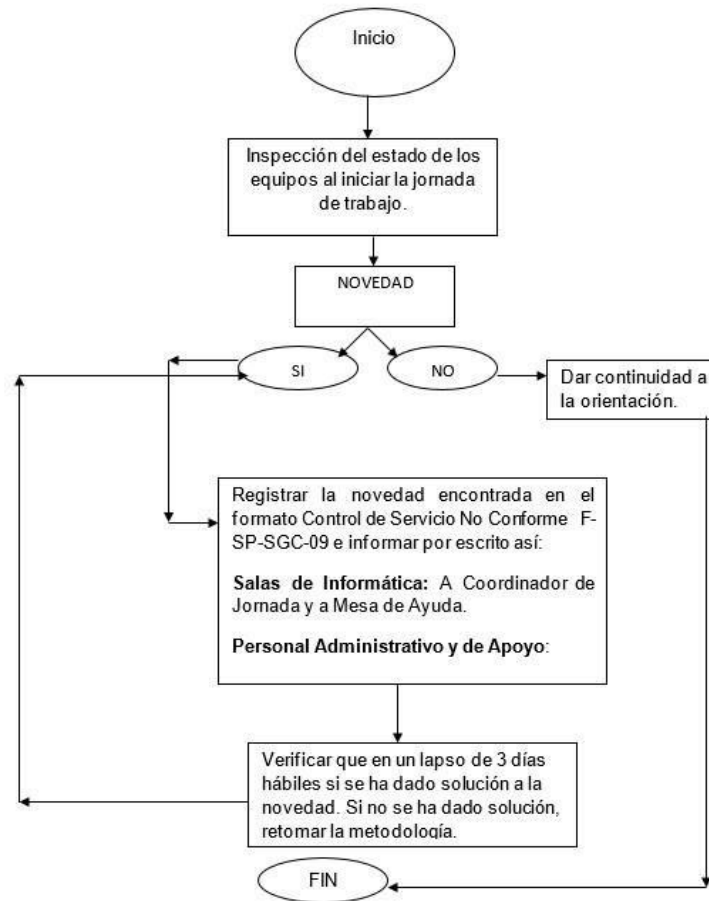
Inicio

Inspección del estado de los equipos al iniciar la jornada de trabajo.

NOVEDAD

SI

NO

Dar continuidad a la orientación.

Registrar la novedad encontrada en el formato Control de Servicio No Conforme F-SP-SGC-09 e informar por escrito así:

**Salas de Informática:** A Coordinador de Jornada y a Mesa de Ayuda.

**Personal Administrativo y de Apoyo**:

Verificar que en un lapso de 3 días hábiles si se ha dado solución a la novedad. Si no se ha dado solución, retomar la metodología.

FIN